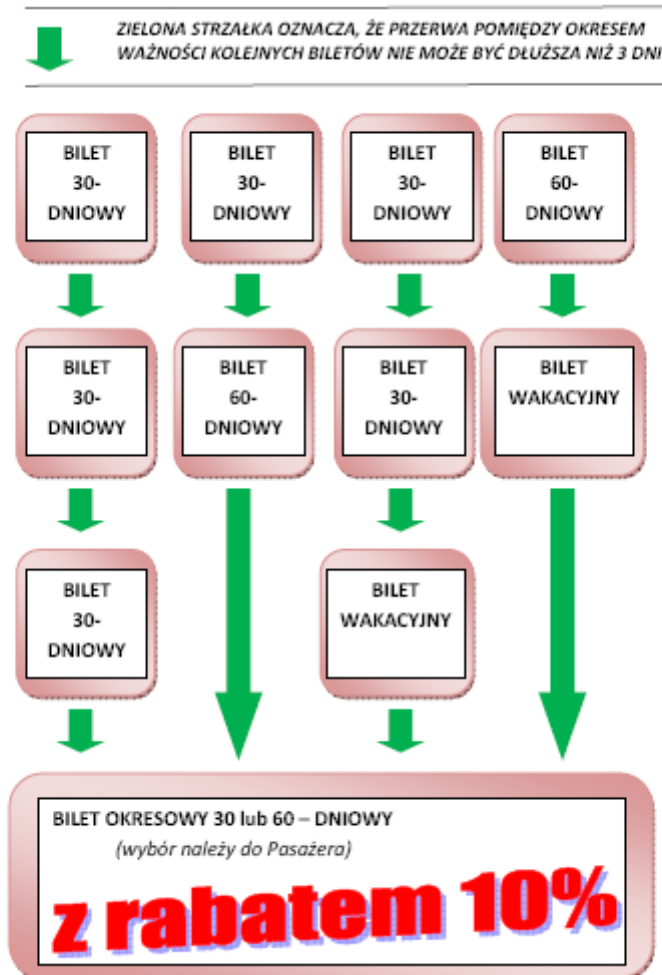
ZIELONA STRZAŁKA OZNACZA, ŻE PRZERWA POMIĘDZY OKRESEM WAŻNOŚCI KOLEJNYCH BILETÓW NIE MOŻE BYĆ DŁUŻSZA NIŻ 3 DNI

BILET 30-DNIOWY

BILET 30-DNIOWY

BILET 30-DNIOWY

BILET 60-DNIOWY

BILET 30-DNIOWY

BILET 60-DNIOWY

BILET 30-DNIOWY

BILET WAKACYJNY

BILET 30-DNIOWY

BILET WAKACYJNY

BILET OKRESOWY 30 lub 60 – DNIOWY
(wybór należy do Pasażera)

z rabatem 10%